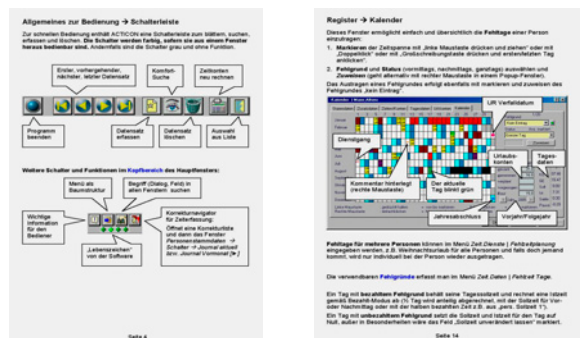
Allgemeines zur Bedienung → Schalterleiste

Zur schnellen Bedienung enthält ACTICON eine Schalterleiste zum blättern, suchen, erfassen und löschen. Die Schalter werden farbig, sofern sie aus einem Fenster heraus bedienbar sind. Andernfalls sind die Schalter grau und ohne Funktion.

Erster, vorhergehender, nächster, letzter Datensatz

Komfort-Suche

Zeitkonten neu rechnen

Programm beenden

Datensatz erfassen

Datensatz löschen

Auswahl aus Liste

Weitere Schalter und Funktionen im Kopfbereich des Hauptfensters:

Menü als Baumstruktur

Begriff (Dialog, Feld) in allen Fenstern suchen

Wichtige Information für den Bediener

Konteknavigator für Zeiterfassung: Öffnet eine Kontextliste und dann das Fenster Personenstammdaten → Schalter → Journal aktuell bzw. Journal Vormonat [► ]

„Lebenszeichen" von der Software

Seite 4

Register → Kalender

Dieses Fenster ermöglicht einfach und übersichtlich die Fehltage einer Person einzutragen.

1. Markieren der Zeilspanne mit „linke Maustaste drücken und ziehen" oder mit „Doppelklick" oder mit „Großschreibungstaste drücken und ersten/letzten Tag anklicken".

2. Fehlgrund und Status (vormittags, nachmittags, ganztags) auswählen und Zuweisen (geht alternativ mit rechter Maustaste in einem Popup-Fenster).

Das Austragen eines Fehlgrundes erfolgt ebenfalls mit markieren und zuweisen des Fehlgrundes „kein Eintrag".

UR Verfallsdatum

Dienstgang

Urlaubskonten

Tagesdaten

Kommentar hinterlegt (rechte Maustaste)

Der aktuelle Tag blinkt grün

Jahresabschluss

Vorjahr/Folgejahr

Fehltage für mehrere Personen können im Menü Zeit.Dienste | Fehltageplanung eingegeben werden, z.B. Weihnachtsurlaub für alle Personen und falls doch jemand kommt, wird nur individuell bei der Person storniert.

Die verwendbaren Fehlgründe erfasst man im Menü Zeit.Daten | Fehlend Tage.

Ein Tag mit bezahltem Fehlgrund behält seine Tagessollzeit und rechnet eine Istzeit gemäß Bezahlt-Modus ab (1) Tag wird anteilig abgerechnet, mit der Sollzeit für Vor- oder Nachmittag oder mit der halben bezahlten Zeit z.B. aus „bezahlt: Sollzeit 1").

Ein Tag mit unbezahltem Fehlgrund setzt die Sollzeit und Istzeit für den Tag auf Null, außer in Besonderheiten wäre das Feld „Sollzeit unverändert lassen" markiert.

Seite 14